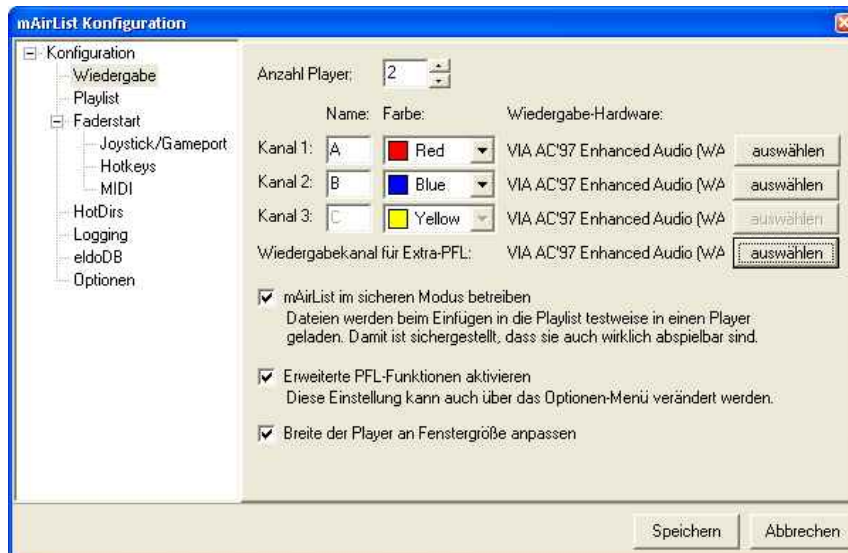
mAirList Konfiguration

Konfiguration
Wiedergabe
Playlist
Faderstart
Joystick/Gameport
Hotkeys
MIDI
HotDirs
Logging
eldoDB
Optionen

Anzahl Player: 2

| | Name: | Farbe: | Wiedergabe-Hardware: | |
|---|---|---|---|---|
| Kanal 1: | A | Red | VIA AC'97 Enhanced Audio (WA | auswählen |
| Kanal 2: | B | Blue | VIA AC'97 Enhanced Audio (WA | auswählen |
| Kanal 3: | C | Yellow | VIA AC'97 Enhanced Audio (WA | auswählen |

Wiedergabekanal für Extra-PFL: VIA AC'97 Enhanced Audio (WA auswählen

mAirList im sicheren Modus betreiben
Dateien werden beim Einfügen in die Playlist testweise in einen Player geladen. Damit ist sichergestellt, dass sie auch wirklich abspielbar sind.

Erweiterte PFL-Funktionen aktivieren
Diese Einstellung kann auch über das Optionen-Menü verändert werden.

Breite der Player an Fenstergröße anpassen

Speichern Abbrechen